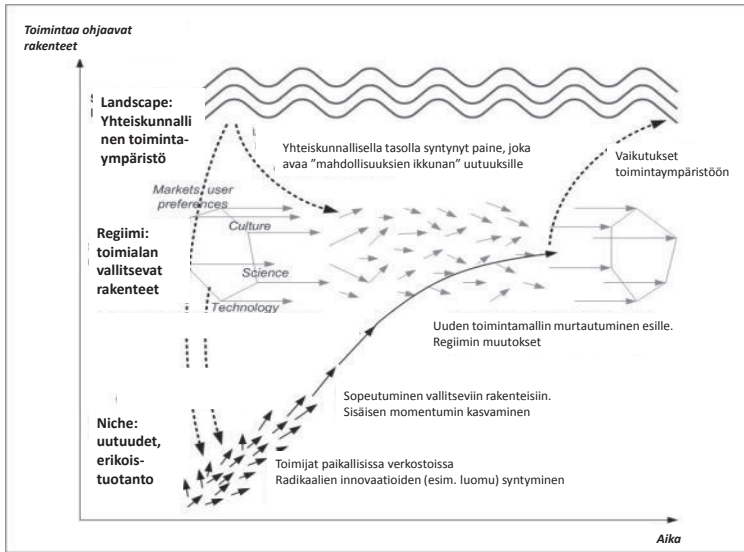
Toimintaa ohjaavat rakenteet

Landscape: Yhteiskunnallinen toimintaympäristö

Yhteiskunnallisella tasolla syntynyt paine, joka avaa "mahdollisuuksien ikkunan" uutuuksille

Vaikutukset toimintaympäristöön

Markets, user preferences

Culture

Science

Technology

Regiimi: toimialan vallitsevat rakenteet

Uuden toimintamallin murtautuminen esille. Regiimin muutokset

Sopeutuminen vallitseviin rakenteisiin. Sisäisen momentumin kasvaminen

Niche: uutuudet, erikoistuotanto

Toimijat paikallisissa verkostoissa
Radikaalien innovaatioiden (esim. luomu) syntyminen

Aika